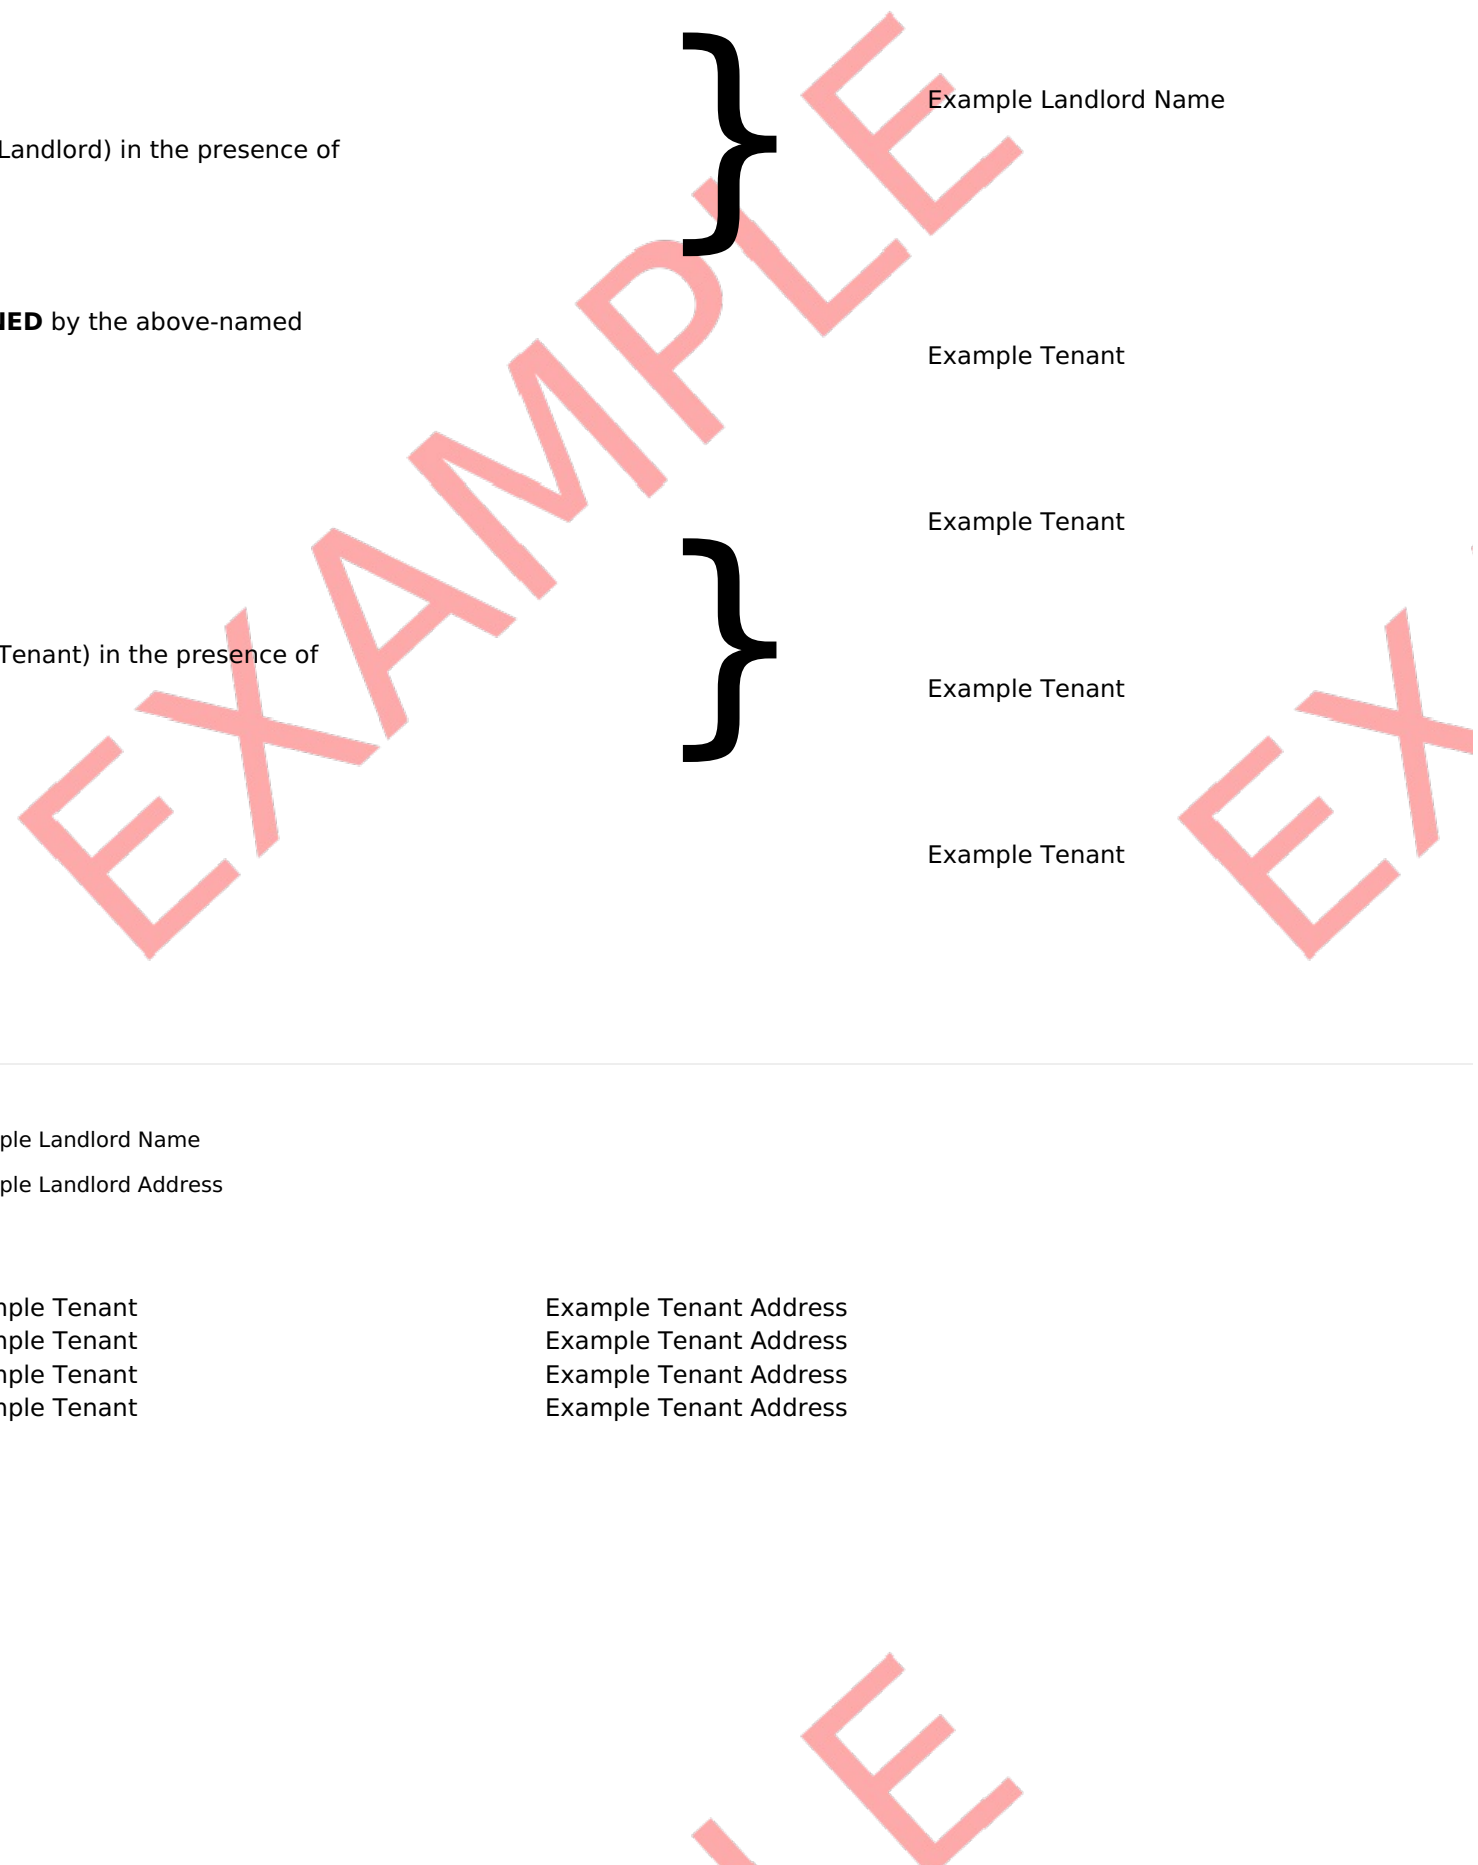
Landlord) in the presence of

Example Landlord Name

**IED** by the above-named

Example Tenant

Example Tenant

Tenant) in the presence of

Example Tenant

Example Tenant

EXAMPLE

EX

ple Landlord Name
ple Landlord Address

nple Tenant Example Tenant Address
nple Tenant Example Tenant Address
nple Tenant Example Tenant Address
nple Tenant Example Tenant Address

LE